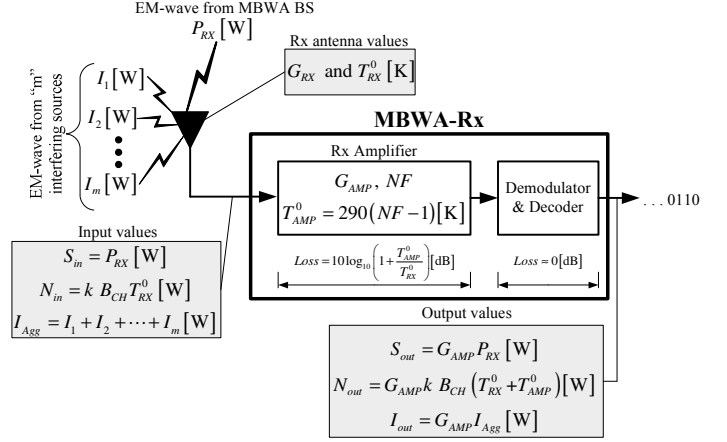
EM-wave from MBWA BS
$P_{RX}$ [W]

Rx antenna values
$G_{RX}$ and $T_{RX}^{0}$ [K]

EM-wave from "m" interfering sources

$I_1$ [W]
$I_2$ [W]
$I_m$ [W]

MBWA-Rx

Rx Amplifier
$G_{AMP}$, $NF$
$T_{AMP}^{0} = 290(NF-1)$ [K]

Demodulator & Decoder

. . . 0110

$Loss = 10\log_{10}\left(1+\frac{T_{AMP}^{0}}{T_{RX}^{0}}\right)$ [dB]

$Loss \approx 0$ [dB]

Input values
$S_{in} = P_{RX}$ [W]
$N_{in} = k\, B_{CH} T_{RX}^{0}$ [W]
$I_{Agg} = I_1 + I_2 + \cdots + I_m$ [W]

Output values
$S_{out} = G_{AMP} P_{RX}$ [W]
$N_{out} = G_{AMP} k\, B_{CH} \left(T_{RX}^{0} + T_{AMP}^{0}\right)$ [W]
$I_{out} = G_{AMP} I_{Agg}$ [W]